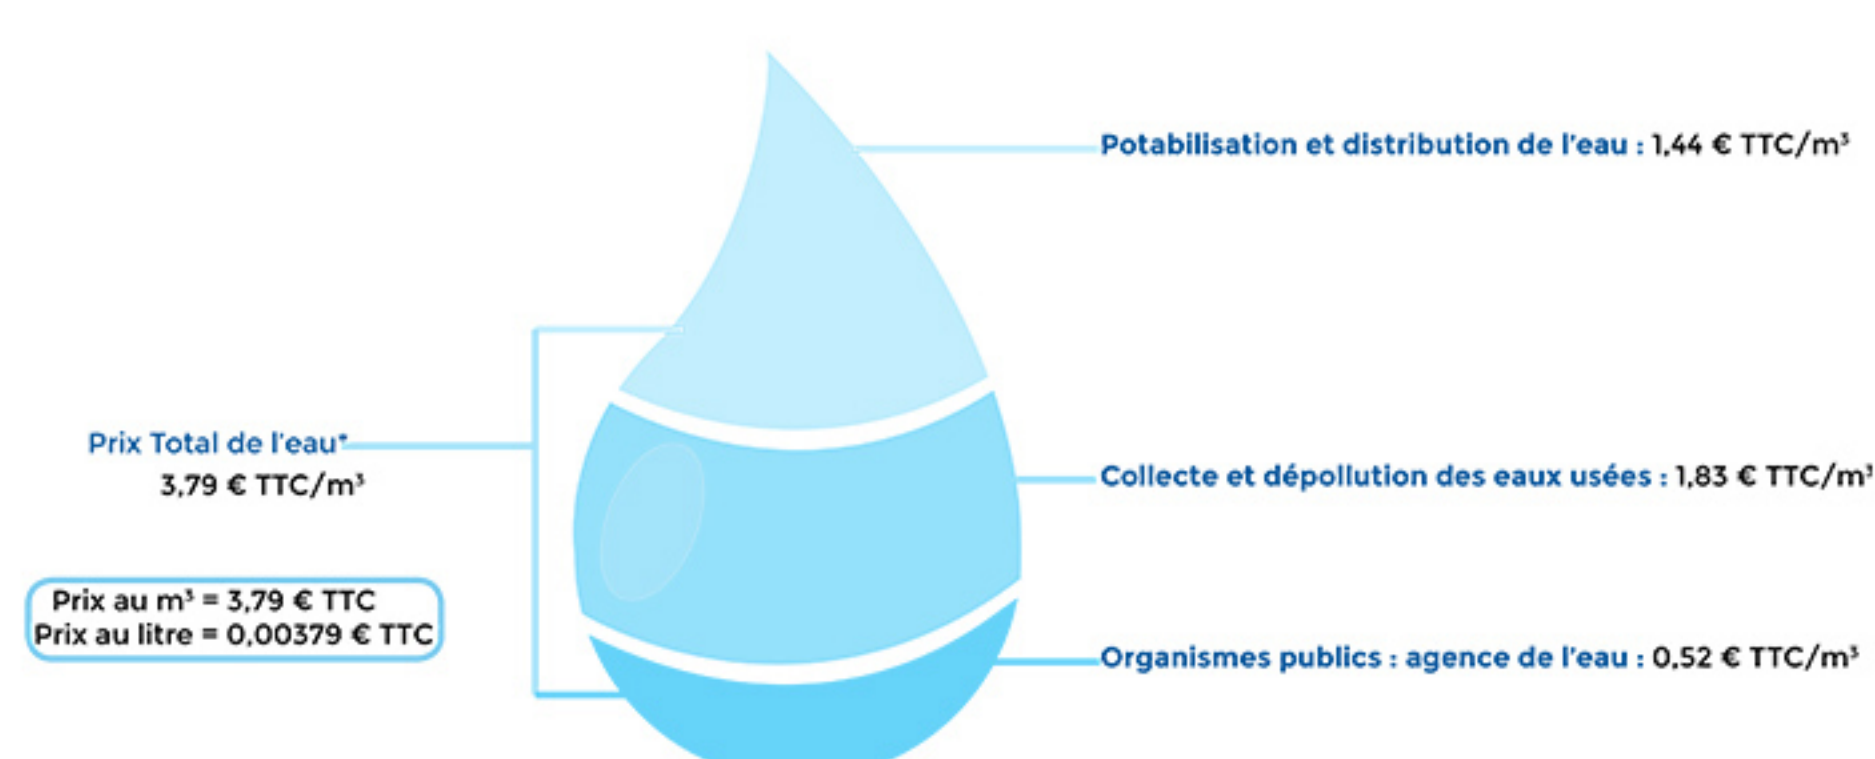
Potabilisation et distribution de l'eau : 1,44 € TTC/m³

Prix Total de l'eau*
3,79 € TTC/m³

Collecte et dépollution des eaux usées : 1,83 € TTC/m³

Prix au m³ = 3,79 € TTC
Prix au litre = 0,00379 € TTC

Organismes publics : agence de l'eau : 0,52 € TTC/m³